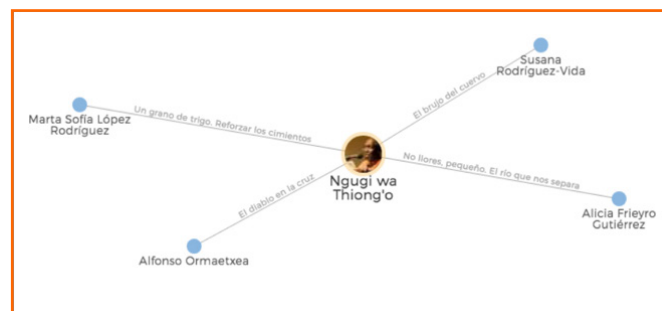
Susana Rodríguez-Vida

Marta Sofía López Rodríguez

Un grano de trigo. Reforzar los cimientos

El brujo del cuervo

No llores, pequeño. El río que nos separa

Ngugi wa Thiong'o

El diablo en la cruz

Alicia Frieyro Gutiérrez

Alfonso Ormaetxea